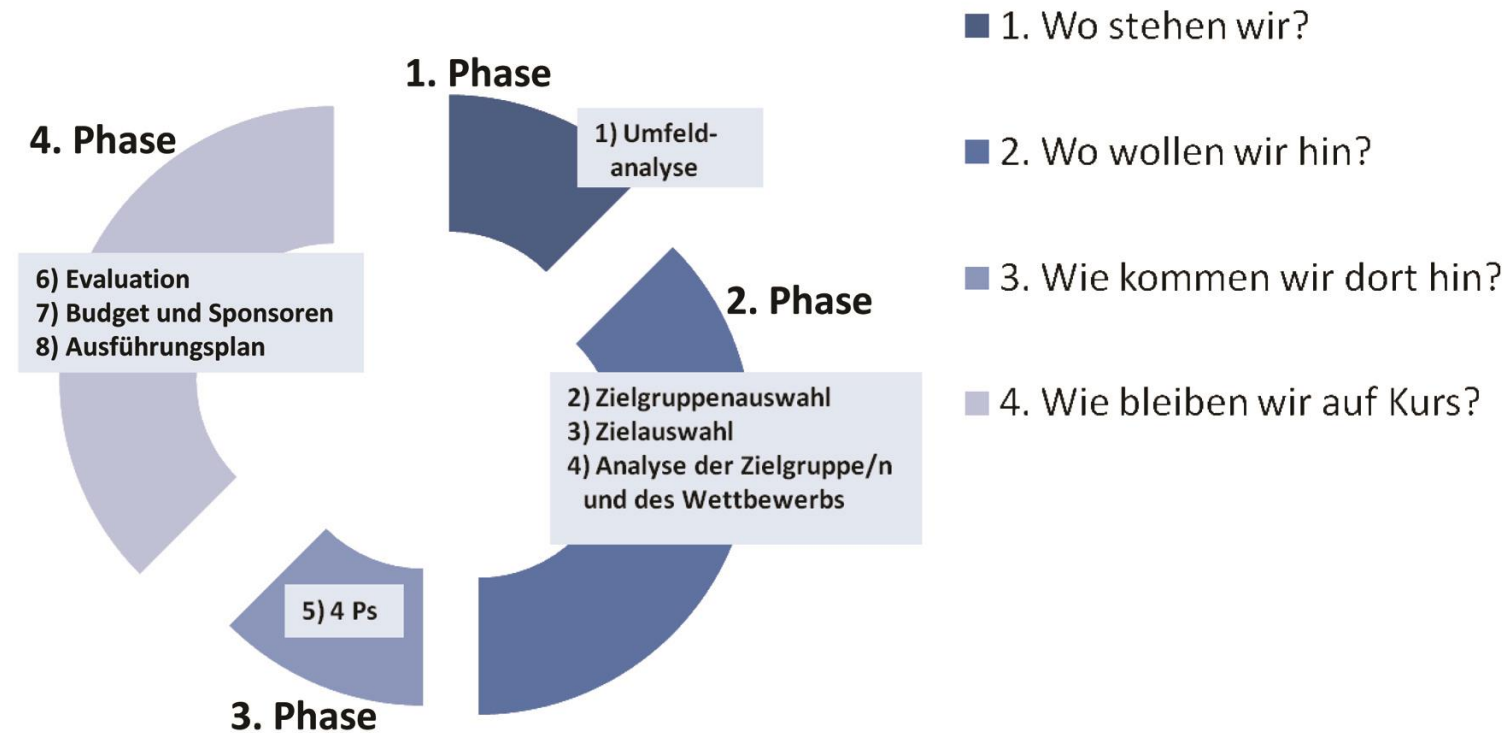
1. Phase

1) Umfeldanalyse

2. Phase

2) Zielgruppenauswahl
3) Zielauswahl
4) Analyse der Zielgruppe/n und des Wettbewerbs

3. Phase

5) 4 Ps

4. Phase

6) Evaluation
7) Budget und Sponsoren
8) Ausführungsplan

1. Wo stehen wir?

2. Wo wollen wir hin?

3. Wie kommen wir dort hin?

4. Wie bleiben wir auf Kurs?